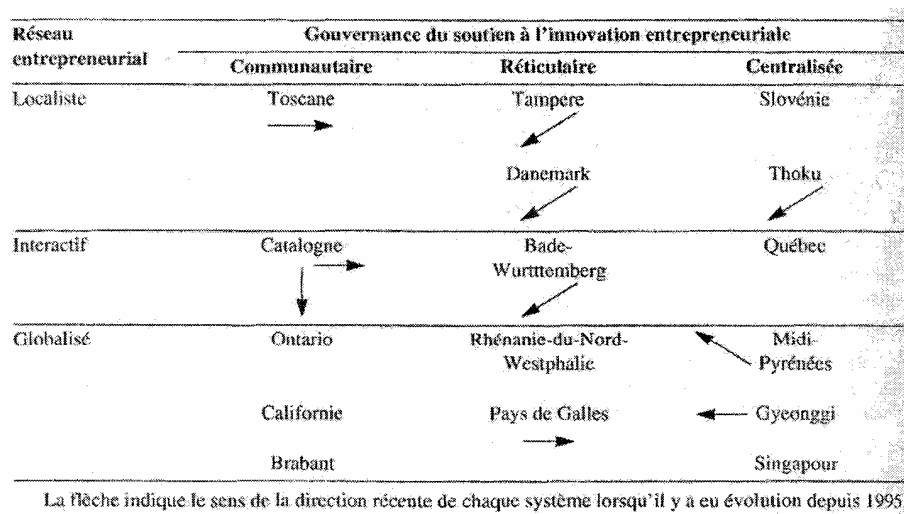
| Réseau entrepreneurial | Gouvernance du soutien à l'innovation entrepreneuriale | | |
|---|---|---|---|
| | Communautaire | Réticulaire | Centralisée |
| Localiste | Toscane | Tampere | Slovénie |
| | | Danemark | Thoku |
| Interactif | Catalogne | Bade-Wurttemberg | Québec |
| Globalisé | Ontario | Rhénanie-du-Nord-Westphalie | Midi-Pyrénées |
| | Californie | Pays de Galles | Gyeonggi |
| | Brabant | | Singapour |

La flèche indique le sens de la direction récente de chaque système lorsqu'il y a eu évolution depuis 1995